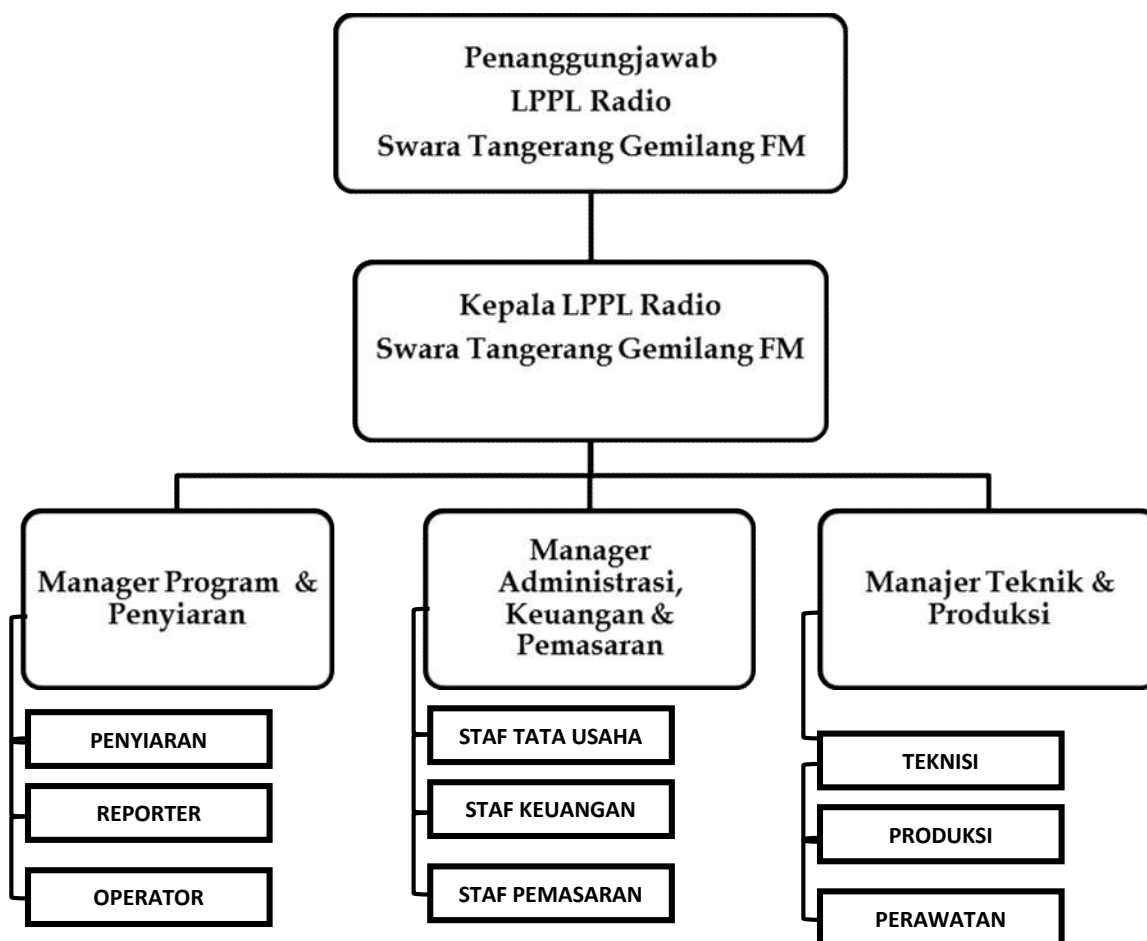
Penanggungjawab
LPPL Radio
Swara Tangerang Gemilang FM

Kepala LPPL Radio
Swara Tangerang Gemilang FM

Manager Program & Penyiaran

PENYIARAN

REPORTER

OPERATOR

Manager Administrasi, Keuangan & Pemasaran

STAF TATA USAHA

STAF KEUANGAN

STAF PEMASARAN

Manajer Teknik & Produksi

TEKNISI

PRODUKSI

PERAWATAN